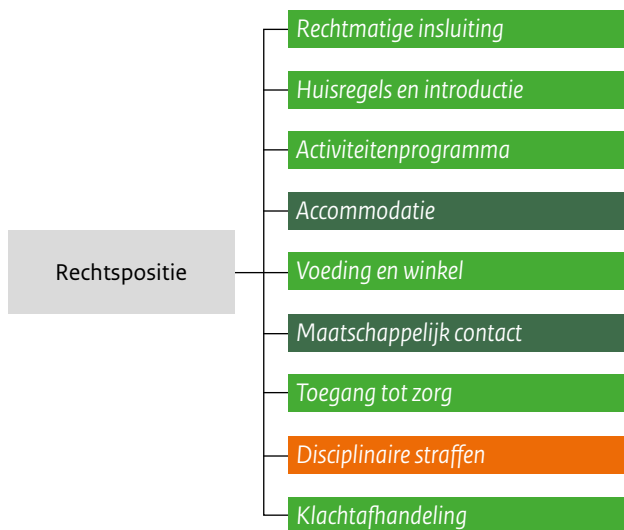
Rechtspositie

Rechtmatige insluiting

Huisregels en introductie

Activiteitenprogramma

Accommodatie

Voeding en winkel

Maatschappelijk contact

Toegang tot zorg

Disciplinaire straffen

Klachtafhandeling